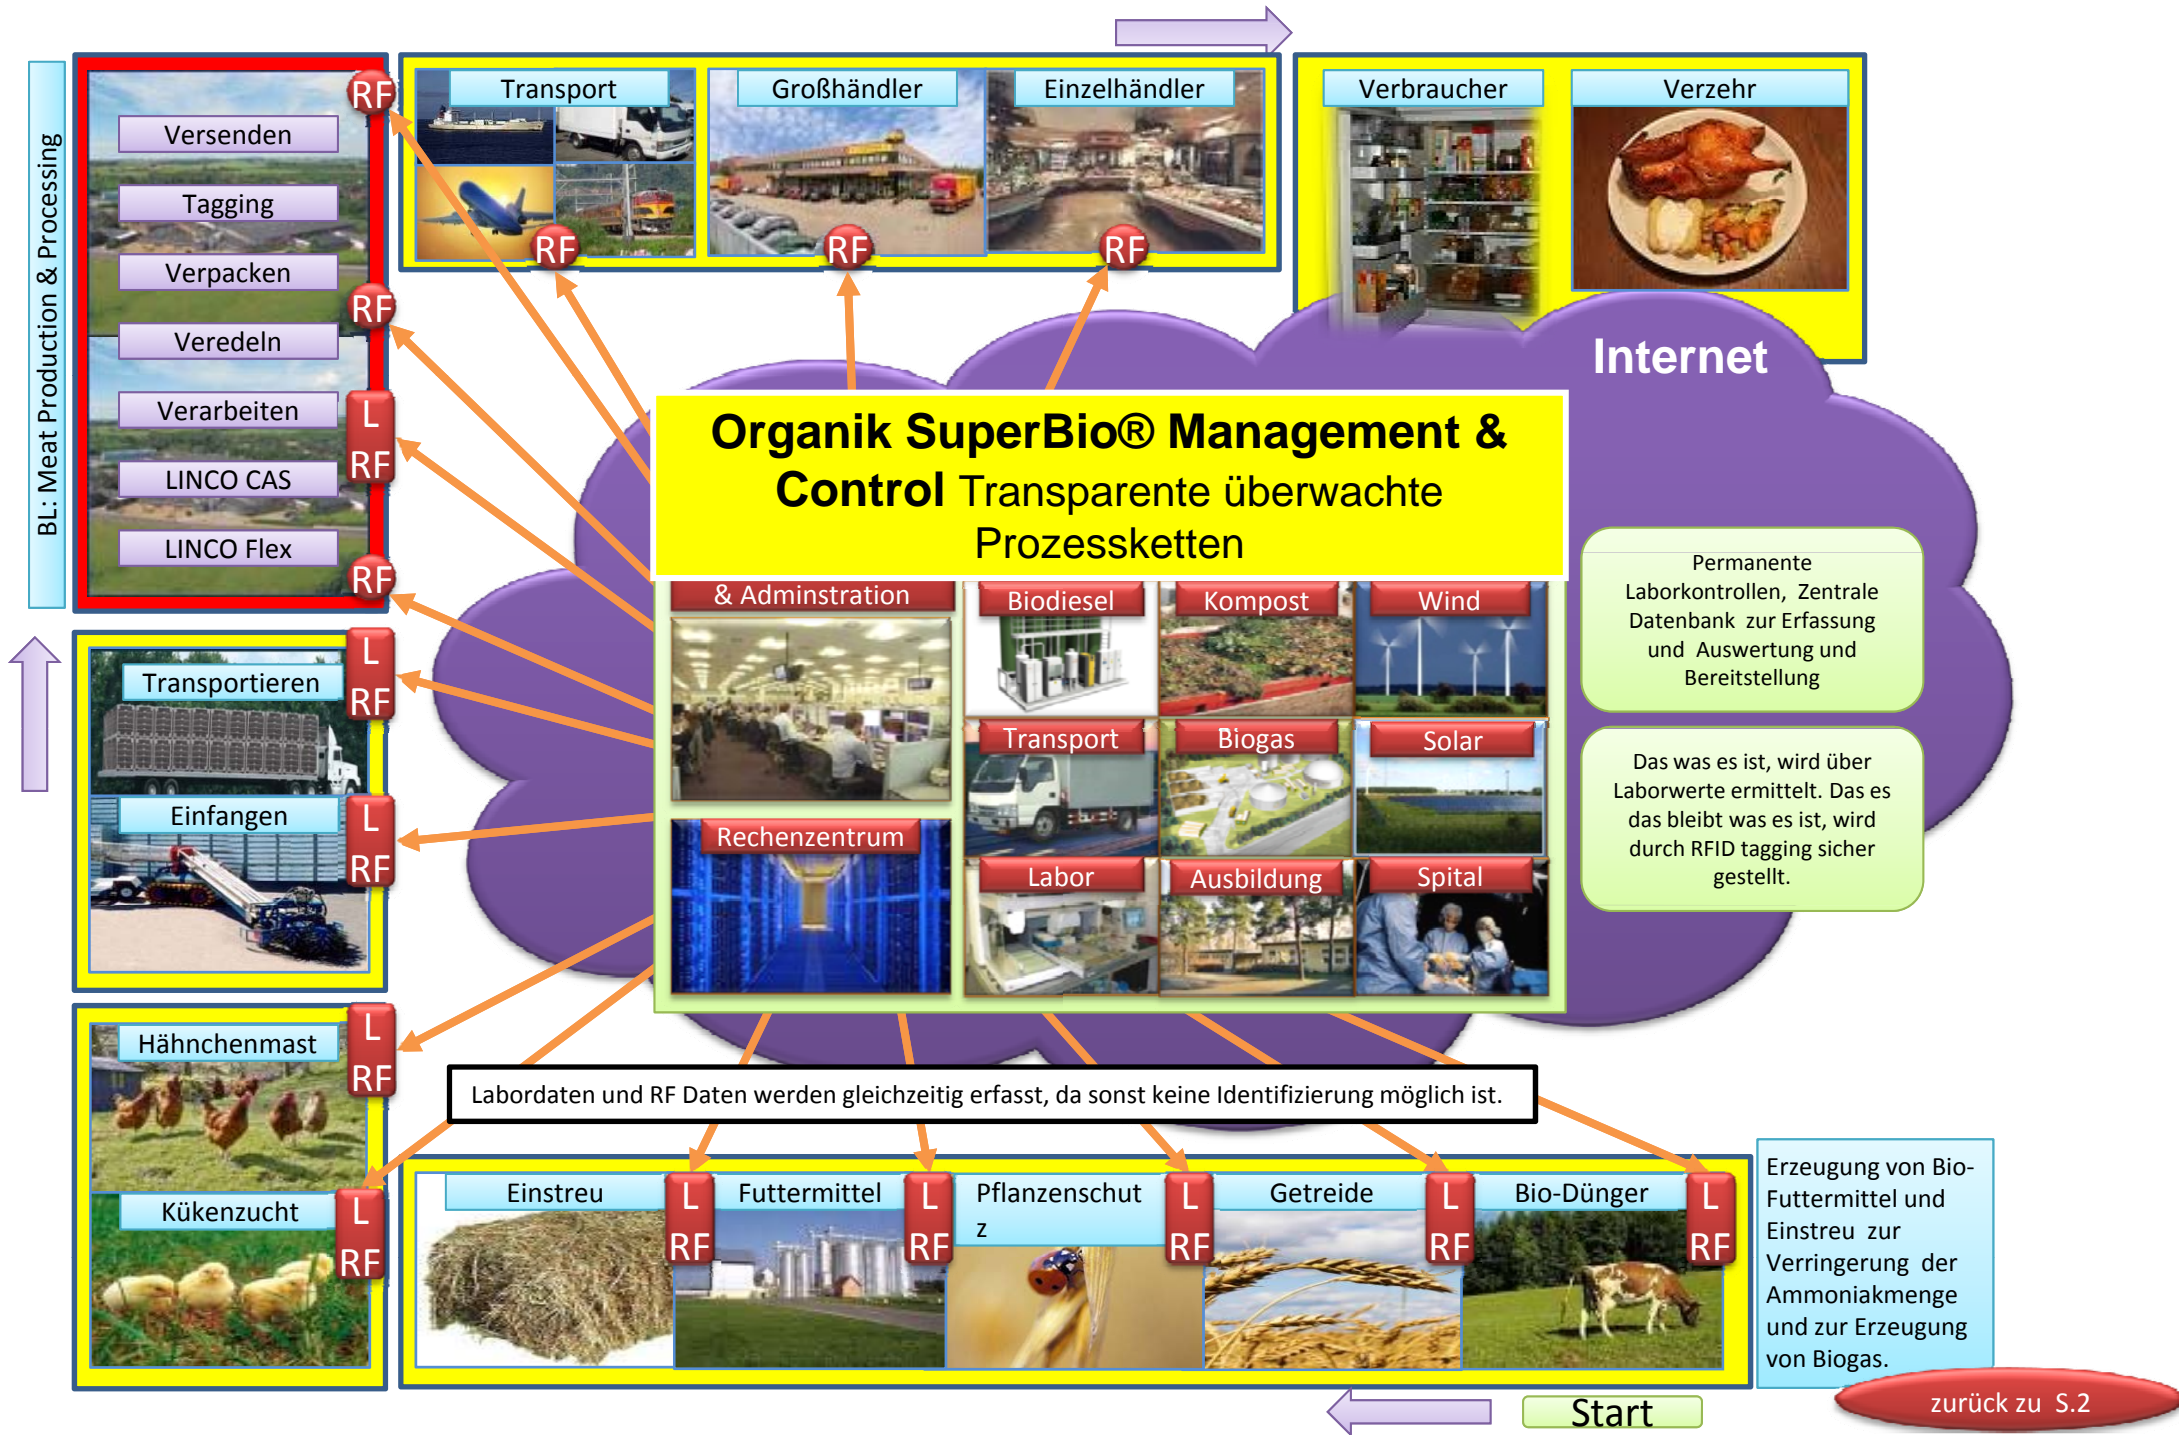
BL: Meat Production & Processing

Versenden
Tagging
Verpacken
Veredeln
Verarbeiten
LINCO CAS
LINCO Flex
RF
RF
L
RF
RF

Transport
Großhändler
Einzelhändler
RF
RF
RF

Verbraucher
Verzehr

Internet

Organik SuperBio® Management & Control Transparente überwachte Prozessketten

& Adminstration
Biodiesel
Kompost
Wind
Transport
Biogas
Solar
Rechenzentrum
Labor
Ausbildung
Spital

Permanente Laborkontrollen, Zentrale Datenbank zur Erfassung und Auswertung und Bereitstellung

Das was es ist, wird über Laborwerte ermittelt. Das es das bleibt was es ist, wird durch RFID tagging sicher gestellt.

Transportieren
L
RF
Einfangen
L
RF

Hähnchenmast
L
RF
Kükenzucht
L
RF

Labordaten und RF Daten werden gleichzeitig erfasst, da sonst keine Identifizierung möglich ist.

Einstreu
L
RF
Futtermittel
L
RF
Pflanzenschut z
L
RF
Getreide
L
RF
Bio-Dünger
L
RF

Erzeugung von Bio-Futtermittel und Einstreu zur Verringerung der Ammoniakmenge und zur Erzeugung von Biogas.

Start
zurück zu S.2